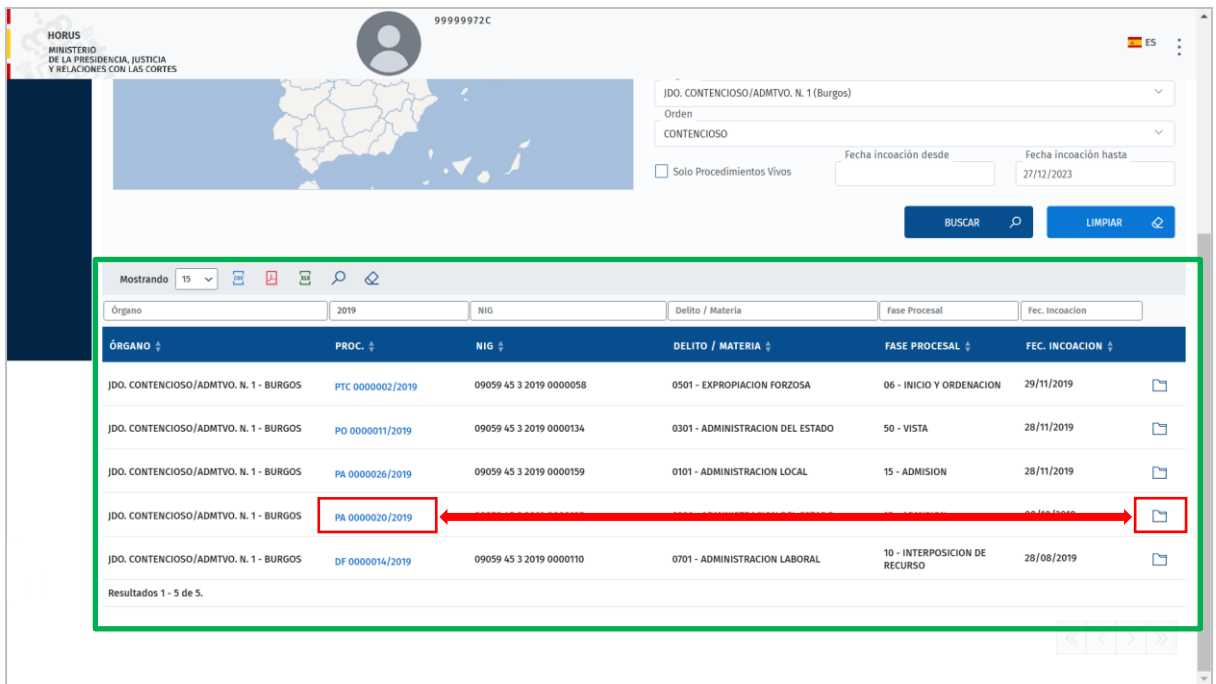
HORUS
MINISTERIO
DE LA PRESIDENCIA, JUSTICIA
Y RELACIONES CON LAS CORTES

99999972C

ES

JDO. CONTENCIOSO/ADMTVO. N. 1 (Burgos)
Orden
CONTENCIOSO
Solo Procedimientos Vivos
Fecha incoación desde
Fecha incoación hasta
27/12/2023

BUSCAR
LIMPIAR

Mostrando 15

| Órgano | 2019 | NIG | Delito / Materia | Fase Procesal | Fec. Incoacion | |
|---|---|---|---|---|---|---|
| ÓRGANO | PROC. | NIG | DELITO / MATERIA | FASE PROCESAL | FEC. INCOACION | |
| JDO. CONTENCIOSO/ADMTVO. N. 1 - BURGOS | PTC 0000002/2019 | 09059 45 3 2019 0000058 | 0501 - EXPROPIACION FORZOSA | 06 - INICIO Y ORDENACION | 29/11/2019 | |
| JDO. CONTENCIOSO/ADMTVO. N. 1 - BURGOS | PO 0000011/2019 | 09059 45 3 2019 0000134 | 0301 - ADMINISTRACION DEL ESTADO | 50 - VISTA | 28/11/2019 | |
| JDO. CONTENCIOSO/ADMTVO. N. 1 - BURGOS | PA 0000026/2019 | 09059 45 3 2019 0000159 | 0101 - ADMINISTRACION LOCAL | 15 - ADMISION | 28/11/2019 | |
| JDO. CONTENCIOSO/ADMTVO. N. 1 - BURGOS | PA 0000020/2019 | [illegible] | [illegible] | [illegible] | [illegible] | |
| JDO. CONTENCIOSO/ADMTVO. N. 1 - BURGOS | DF 0000014/2019 | 09059 45 3 2019 0000110 | 0701 - ADMINISTRACION LABORAL | 10 - INTERPOSICION DE RECURSO | 28/08/2019 | |

Resultados 1 - 5 de 5.